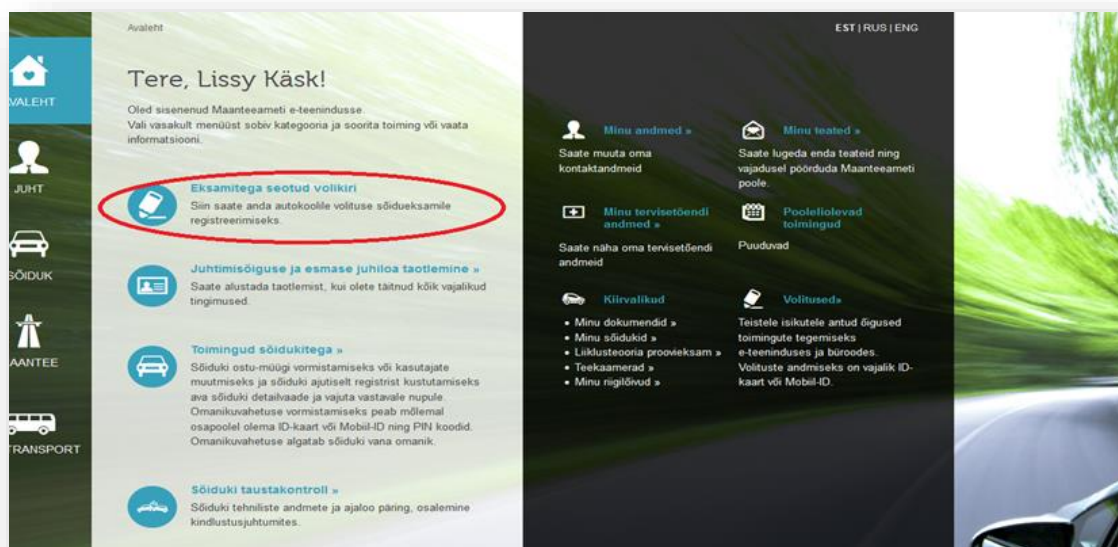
VALEHT

JUHT

SÕIDUK

AANTEE

TRANSPORT

Avaleht

Tere, Lissy Käsk!

Oled sisenenud Maanteeameti e-teenindusse.
Vali vasakult menüüst sobiv kategooria ja soorita toiming või vaata informatsiooni.

Eksamitega seotud volikiri
Siin saate anda autokoolile volituse sõidueksamile registreerimiseks.

Juhtimisõiguse ja esmase juhiloa taotlemine »
Saate alustada taotlemist, kui olete täitnud kõik vajalikud tingimused.

Toimingud sõidukitega »
Sõiduki ostu-müügi vormistamiseks või kasutajate muutmiseks ja sõiduki ajutiselt registrist kustutamiseks ava sõiduki detailvaade ja vajuta vastavale nupule. Omanikuvahetuse vormistamiseks peab mõlemal osapoolel olema ID-kaart või Mobiil-ID ning PIN koodid. Omanikuvahetuse algatab sõiduki vana omanik.

Sõiduki taustakontroll »
Sõiduki tehniliste andmete ja ajaloo päring, osalemine kindlustusjuhtumites.

EST | RUS | ENG

Minu andmed »
Saate muuta oma kontaktandmeid

Minu teated »
Saate lugeda enda teateid ning vajadusel pöörduda Maanteeameti poole.

Minu tervisetõendi andmed »
Saate näha oma tervisetõendi andmeid

Pooleliolevad toimingud
Puuduvad

Kiirvalikud
• Minu dokumendid »
• Minu sõidukid »
• Liiklusteooria proovieksam »
• Teekaamerad »
• Minu riigilõivud »

Volitused»
Teistele isikutele antud õigused toimingute tegemiseks e-teeninduses ja büroodes. Volituste andmiseks on vajalik ID-kaart või Mobiil-ID.